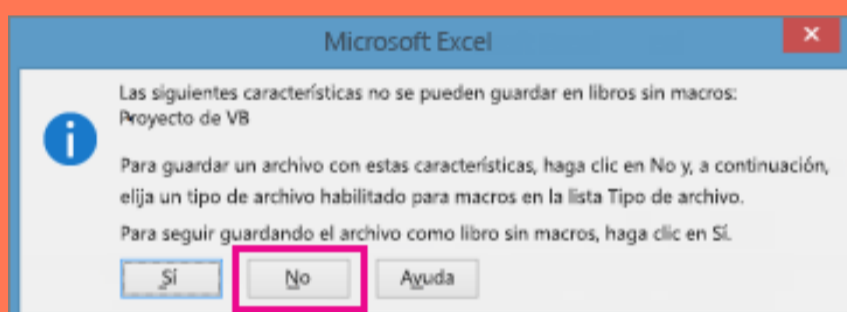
Microsoft Excel

Las siguientes características no se pueden guardar en libros sin macros:
Proyecto de VB

Para guardar un archivo con estas características, haga clic en No y, a continuación, elija un tipo de archivo habilitado para macros en la lista Tipo de archivo.

Para seguir guardando el archivo como libro sin macros, haga clic en Sí.

Sí

No

Ayuda